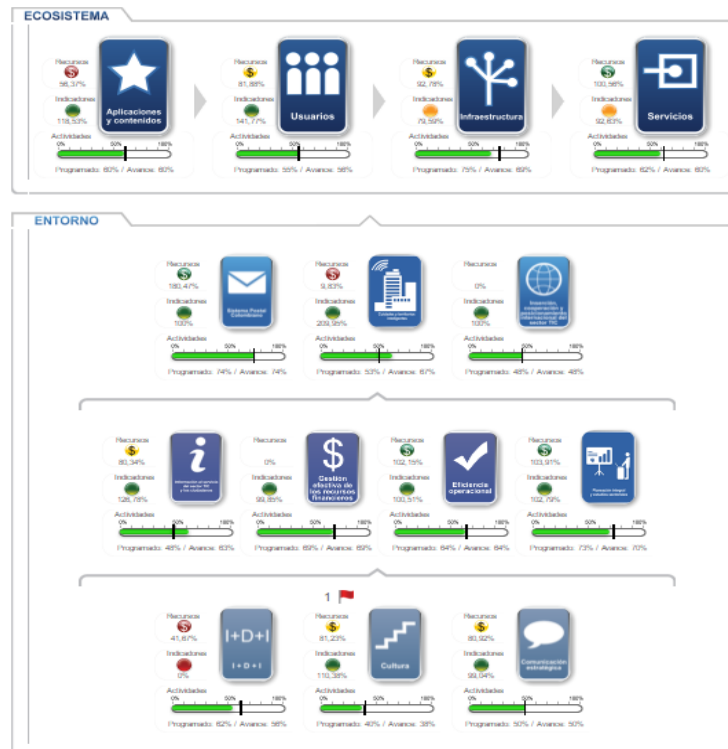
ECOSISTEMA

Recursos
56,37%
Indicadores
118,53%
Aplicaciones y contenidos
Actividades
0% 50% 100%
Programado: 60% / Avance: 60%

Recursos
81,88%
Indicadores
141,77%
Usuarios
Actividades
0% 50% 100%
Programado: 55% / Avance: 56%

Recursos
92,78%
Indicadores
79,59%
Infraestructura
Actividades
0% 50% 100%
Programado: 75% / Avance: 69%

Recursos
100,56%
Indicadores
92,63%
Servicios
Actividades
0% 50% 100%
Programado: 62% / Avance: 60%

ENTORNO

Recursos
180,47%
Indicadores
100%
Sistema Postal Colombiano
Actividades
0% 50% 100%
Programado: 74% / Avance: 74%

Recursos
9,83%
Indicadores
209,99%
Ciudades y territorios inteligentes
Actividades
0% 50% 100%
Programado: 53% / Avance: 67%

Recursos
0%
Indicadores
100%
Inserción, cooperación y posicionamiento internacional del sector TIC
Actividades
0% 50% 100%
Programado: 48% / Avance: 48%

Recursos
80,34%
Indicadores
126,78%
Información al servicio del sector TIC y los ciudadanos
Actividades
0% 50% 100%
Programado: 48% / Avance: 63%

Recursos
0%
Indicadores
99,85%
Gestión efectiva de los recursos financieros
Actividades
0% 50% 100%
Programado: 69% / Avance: 69%

Recursos
102,15%
Indicadores
100,51%
Eficiencia operacional
Actividades
0% 50% 100%
Programado: 64% / Avance: 64%

Recursos
103,91%
Indicadores
102,79%
Planeación integral y estudios sectoriales
Actividades
0% 50% 100%
Programado: 73% / Avance: 70%

Recursos
41,67%
Indicadores
0%
I+D+I
I+D+I
Actividades
0% 50% 100%
Programado: 62% / Avance: 56%

1
Recursos
81,23%
Indicadores
110,38%
Cultura
Actividades
0% 50% 100%
Programado: 40% / Avance: 38%

Recursos
80,92%
Indicadores
99,04%
Comunicación estratégica
Actividades
0% 50% 100%
Programado: 50% / Avance: 50%